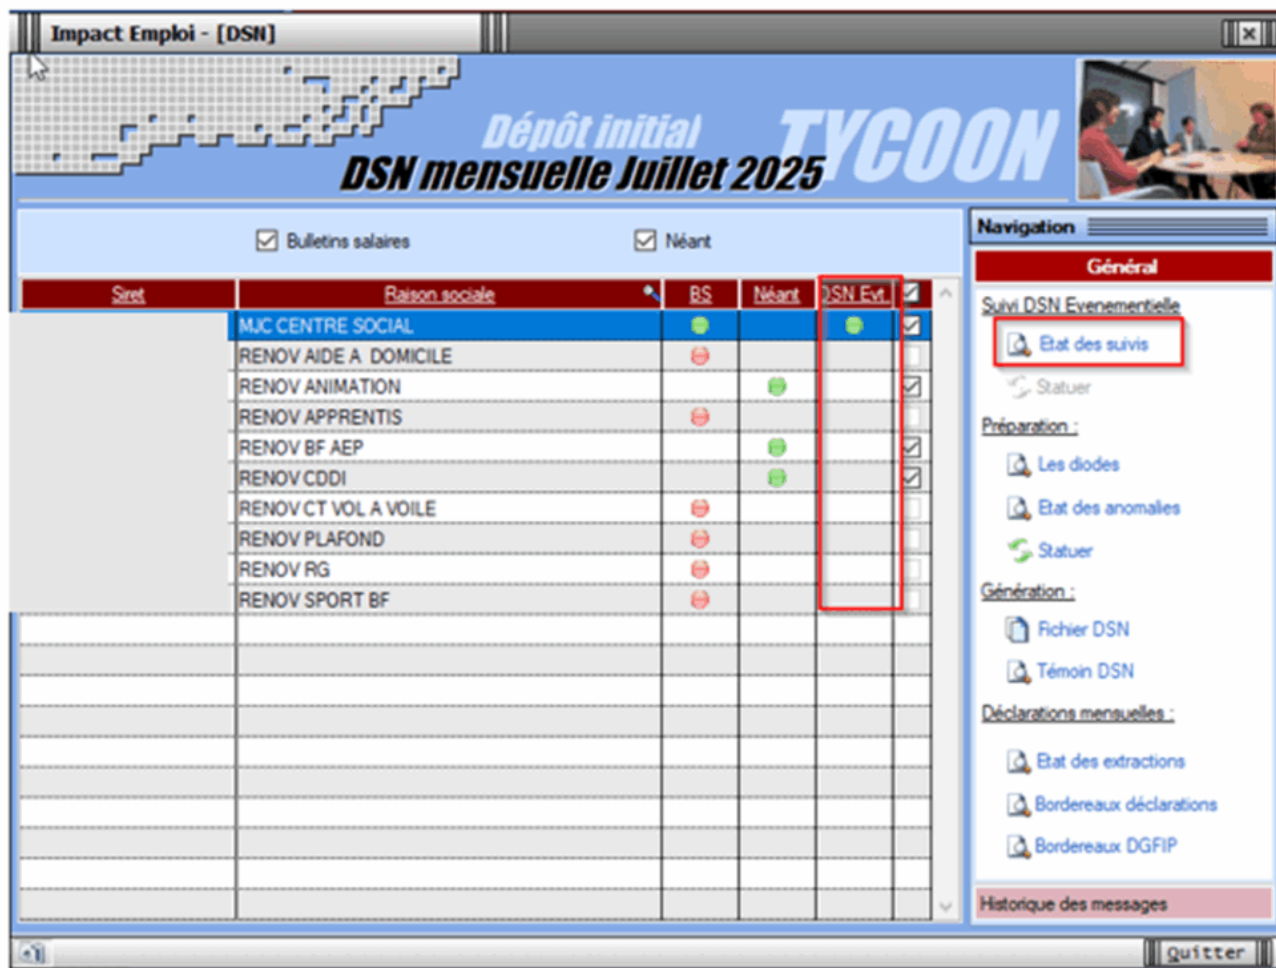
Impact Emploi - [DSN]

Dépôt initial
DSN mensuelle Juillet 2025
TYCOON

Bulletins salaires
Néant

| Siret | Raison sociale | BS | Néant | DSN Evt. | ☑ |
|---|---|---|---|---|---|
| | MJC CENTRE SOCIAL | | | | ☑ |
| | RENOV AIDE A DOMICILE | | | | |
| | RENOV ANIMATION | | | | ☑ |
| | RENOV APPRENTIS | | | | |
| | RENOV BF AEP | | | | ☑ |
| | RENOV CDDI | | | | ☑ |
| | RENOV CT VOL A VOILE | | | | |
| | RENOV PLAFOND | | | | |
| | RENOV RG | | | | |
| | RENOV SPORT BF | | | | |

Navigation
Général
Suivi DSN Evenementielle
Etat des suivis
Statuer
Préparation :
Les diodes
Etat des anomalies
Statuer
Génération :
Fichier DSN
Témoin DSN
Déclarations mensuelles :
Etat des extractions
Bordereaux déclarations
Bordereaux DGFIP
Historique des messages

Quitter